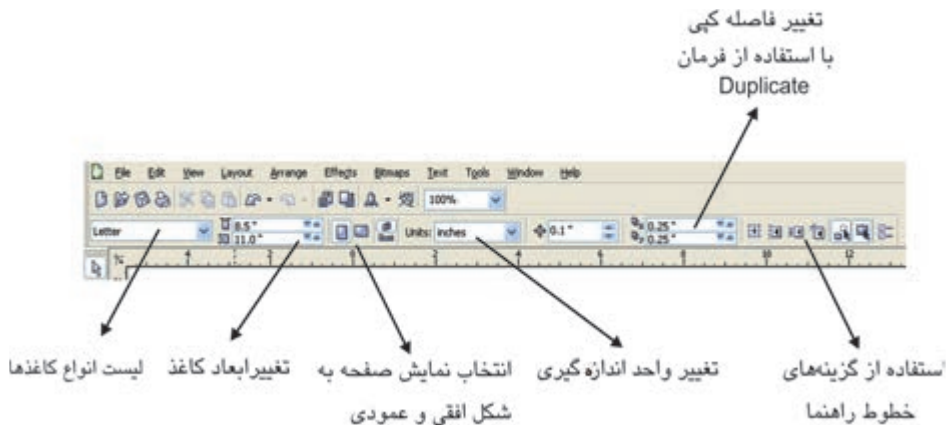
تغییر فاصله کپی
با استفاده از فرمان
Duplicate

File Edit View Layout Arrange Effects Bitmaps Text Tools Window Help

100%

Letter 8.5" 11.0" Units: inches 0.1" 0.25" 0.25"

لیست انواع کاغذها

تغییرابعاد کاغذ

انتخاب نمایش صفحه به شکل افقی و عمودی

تغییر واحد اندازه‌گیری

استفاده از گزینه‌های خطوط راهنما